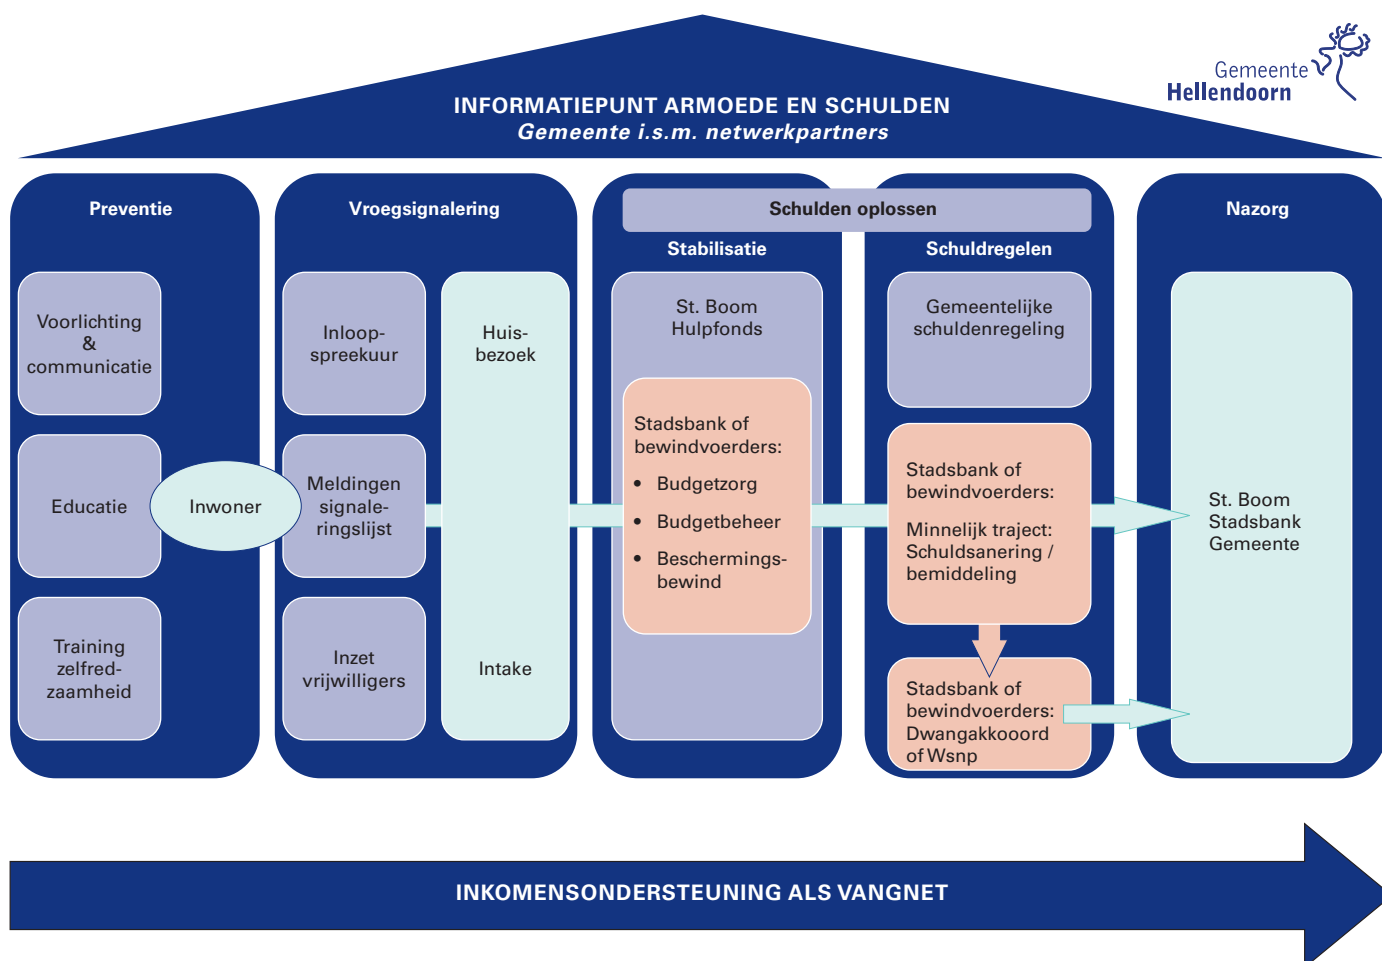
INFORMATIEPUNT ARMOEDE EN SCHULDEN
Gemeente i.s.m. netwerkpartners

Gemeente Hellendoorn

Preventie

Voorlichting & communicatie

Educatie

Inwoner

Training zelfredzaamheid

Vroegsignalering

Inloopspreekuur

Meldingen signaleringslijst

Inzet vrijwilligers

Huisbezoek

Intake

Schulden oplossen

Stabilisatie

St. Boom Hulpfonds

Stadsbank of bewindvoerders:
- Budgetzorg
- Budgetbeheer
- Beschermingsbewind

Schuldregelen

Gemeentelijke schuldenregeling

Stadsbank of bewindvoerders:

Minnelijk traject: Schuldsanering / bemiddeling

Stadsbank of bewindvoerders: Dwangakkooord of Wsnp

Nazorg

St. Boom Stadsbank Gemeente

INKOMENSONDERSTEUNING ALS VANGNET